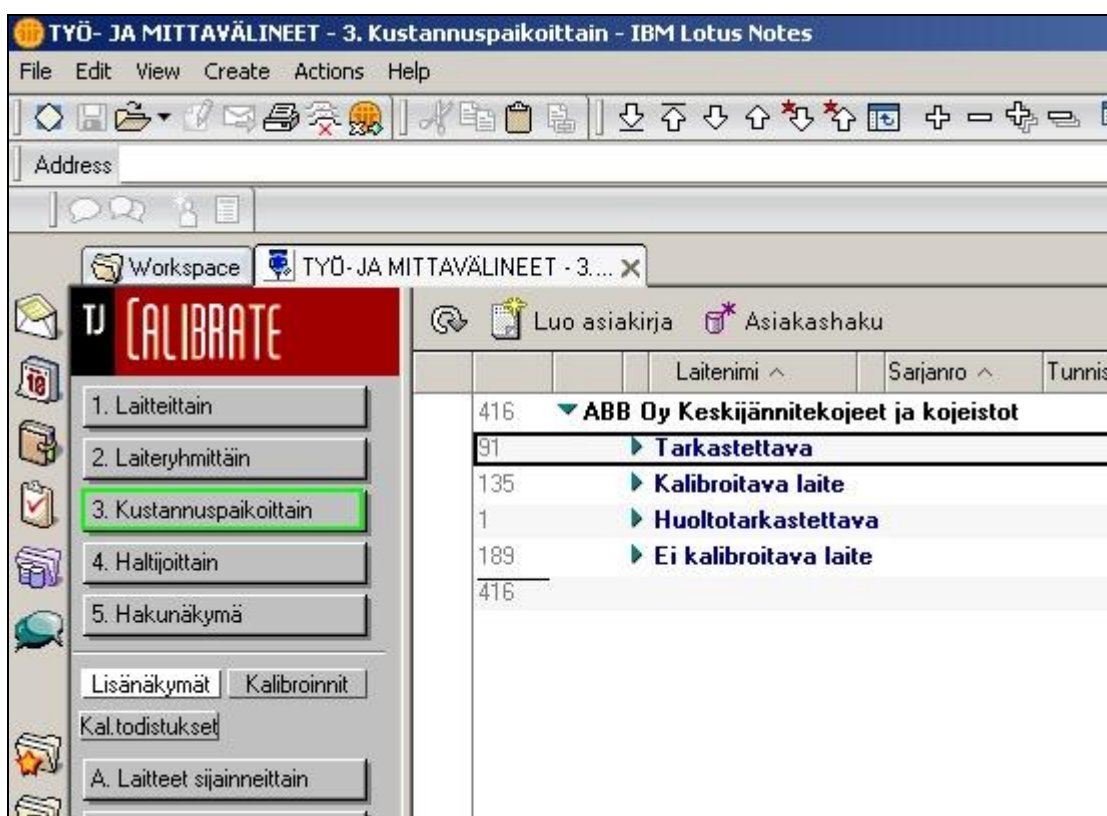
TYÖ- JA MITTAVÄLINEET - 3. Kustannuspaikoittain - IBM Lotus Notes

File Edit View Create Actions Help

Address

Workspace TYÖ- JA MITTAVÄLINEET - 3....

TJ CALIBRATE

1. Laitteittain
2. Laiteryhmittäin
3. Kustannuspaikoittain
4. Haltijoittain
5. Hakunäkymä

Lisänäkymät Kalibroinnit
Kal.todistukset

A. Laitteet sijainneittain

Luo asiakirja Asiakashaku

| | Laitenimi ^ | Sarjanro ^ | Tunnis |
|---|---|---|---|
| 416 | ABB Oy Keskijännitekojeet ja kojeistot | | |
| 91 | Tarkastettava | | |
| 135 | Kalibroitava laite | | |
| 1 | Huoltotarkastettava | | |
| 189 | Ei kalibroitava laite | | |
| 416 | | | |